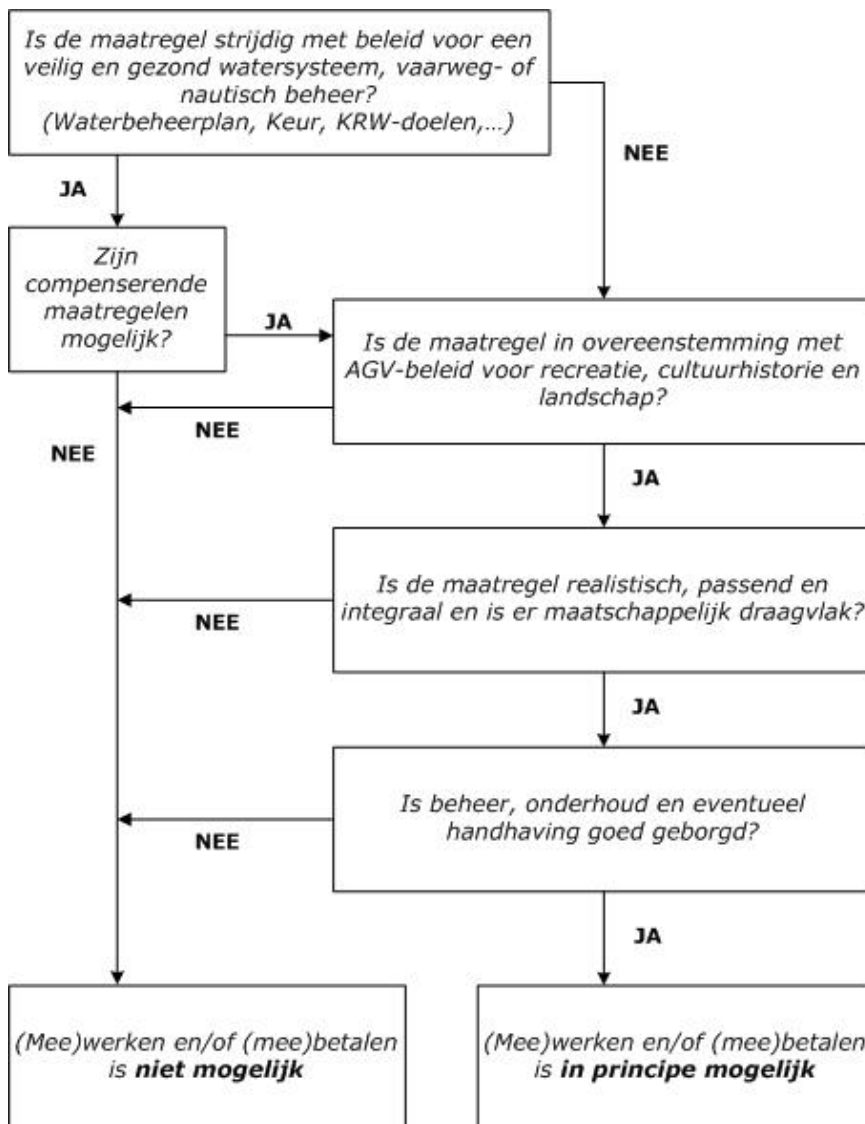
Is de maatregel strijdig met beleid voor een veilig en gezond watersysteem, vaarweg- of nautisch beheer? (Waterbeheerplan, Keur, KRW-doelen,…)

JA

NEE

Zijn compenserende maatregelen mogelijk?

JA

Is de maatregel in overeenstemming met AGV-beleid voor recreatie, cultuurhistorie en landschap?

NEE

NEE

JA

Is de maatregel realistisch, passend en integraal en is er maatschappelijk draagvlak?

NEE

JA

Is beheer, onderhoud en eventueel handhaving goed geborgd?

NEE

JA

(Mee)werken en/of (mee)betalen is **niet mogelijk**

(Mee)werken en/of (mee)betalen is **in principe mogelijk**